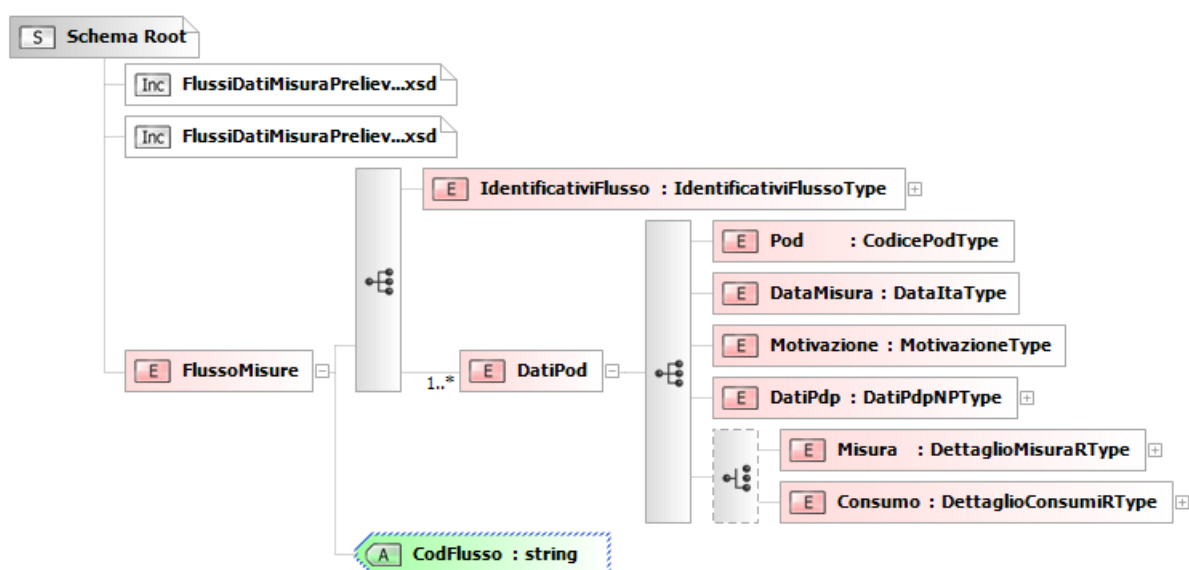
S Schema Root

Inc FlussiDatiMisuraPreliev...xsd

Inc FlussiDatiMisuraPreliev...xsd

E IdentificativiFlusso : IdentificativiFlussoType

E FlussoMisure

1..*

E DatiPod

E Pod : CodicePodType

E DataMisura : DataItaType

E Motivazione : MotivazioneType

E DatiPdp : DatiPdpNPType

E Misura : DettaglioMisuraRType

E Consumo : DettaglioConsumiRType

A CodFlusso : string